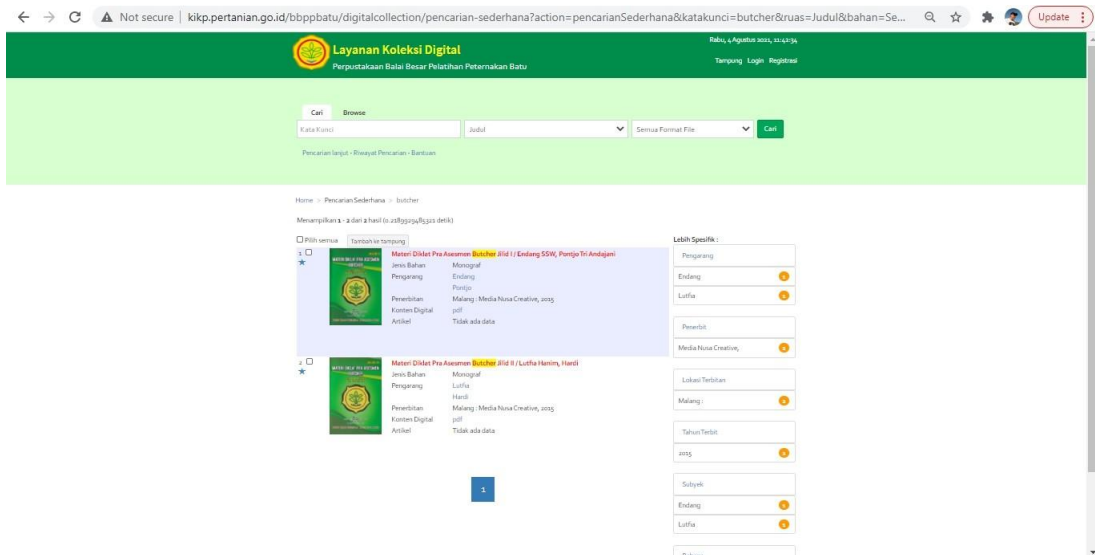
Not secure | kikp.pertanian.go.id/bbppbatu/digitalcollection/pencarian-sederhana?action=pencarianSederhana&katakunci=butcher&ruas=Judul&bahan=Se...

Update

Layanan Koleksi Digital
Perpustakaan Balai Besar Pelatihan Peternakan Batu

Rabu, 4 Agustus 2021, 11:42:34
Tampung Login Registrasi

Cari Browse

Kata Kunci | Judul | Semua Format File | Cari

Pencarian lanjut - Riwayat Pencarian - Bantuan

Home > Pencarian Sederhana > butcher

Menampilkan 1 - 2 dari 2 hasil (0.218950948532 detik)

Pilih semua Tambah ke tampung

1 Materi Diklat Pra Asesmen Butcher Jilid I / Endang SSW, Pontjo Tri Andajani
Jenis Bahan Monograf
Pengarang Endang
Pontjo
Penerbitan Malang : Media Nusa Creative, 2015
Konten Digital pdf
Artikel Tidak ada data

2 Materi Diklat Pra Asesmen Butcher Jilid II / Lutfia Hanim, Hardi
Jenis Bahan Monograf
Pengarang Lutfia
Hardi
Penerbitan Malang : Media Nusa Creative, 2015
Konten Digital pdf
Artikel Tidak ada data

1

Lebih Spesifik :
Pengarang
Endang
Lutfia
Penerbit
Media Nusa Creative,
Lokasi Terbitan
Malang :
Tahun Terbit
2015
Subyek
Endang
Lutfia